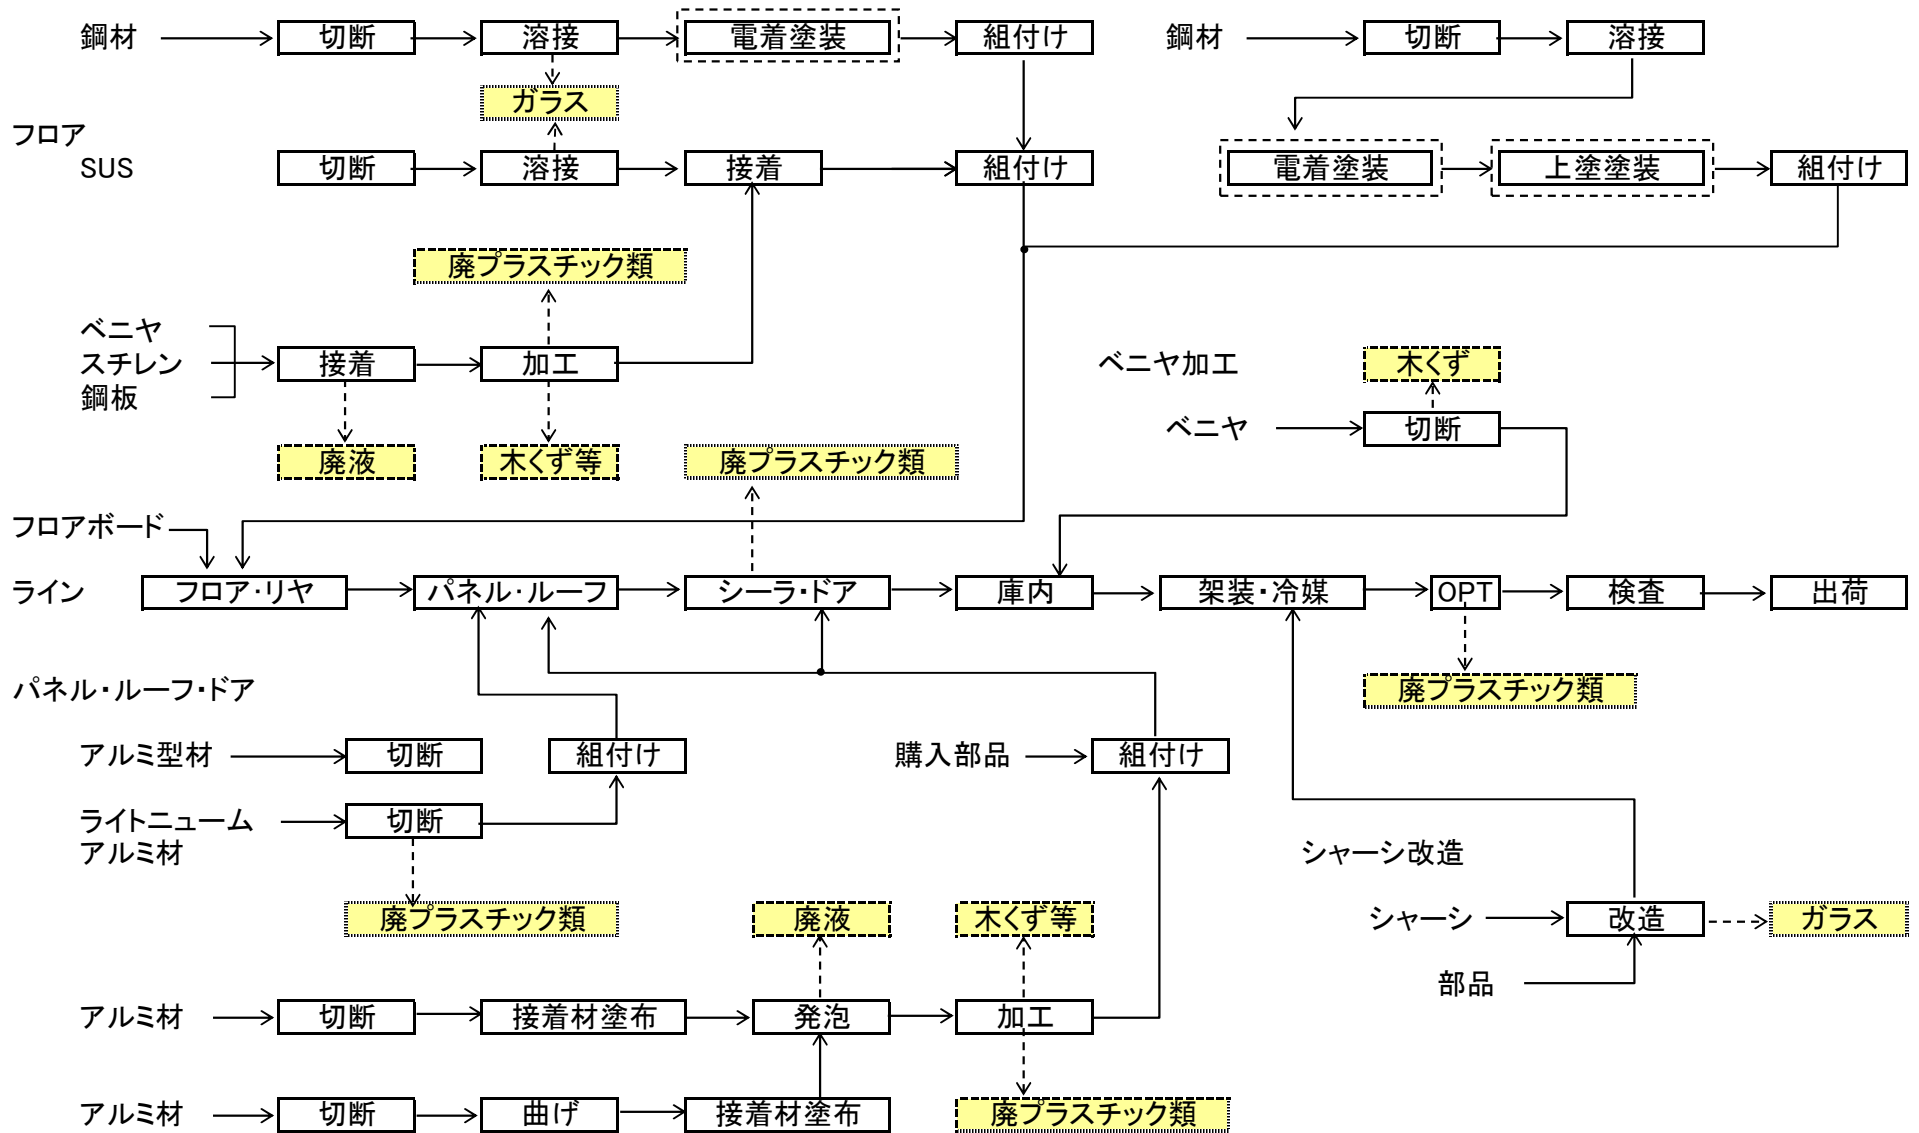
鋼材 切断 溶接 電着塗装 組付け 鋼材 切断 溶接

ガラス

フロア
SUS 切断 溶接 接着 組付け 電着塗装 上塗塗装 組付け

廃プラスチック類

ベニヤ
スチレン
鋼板 接着 加工

ベニヤ加工 木くず

ベニヤ 切断

廃液 木くず等 廃プラスチック類

フロアボード

ライン フロア・リヤ パネル・ルーフ シーラ・ドア 庫内 架装・冷媒 OPT 検査 出荷

パネル・ルーフ・ドア

廃プラスチック類

アルミ型材 切断 組付け 購入部品 組付け

ライトニューム
アルミ材 切断

シャーシ改造

廃プラスチック類 廃液 木くず等

シャーシ 改造 ガラス

部品

アルミ材 切断 接着材塗布 発泡 加工

アルミ材 切断 曲げ 接着材塗布 廃プラスチック類